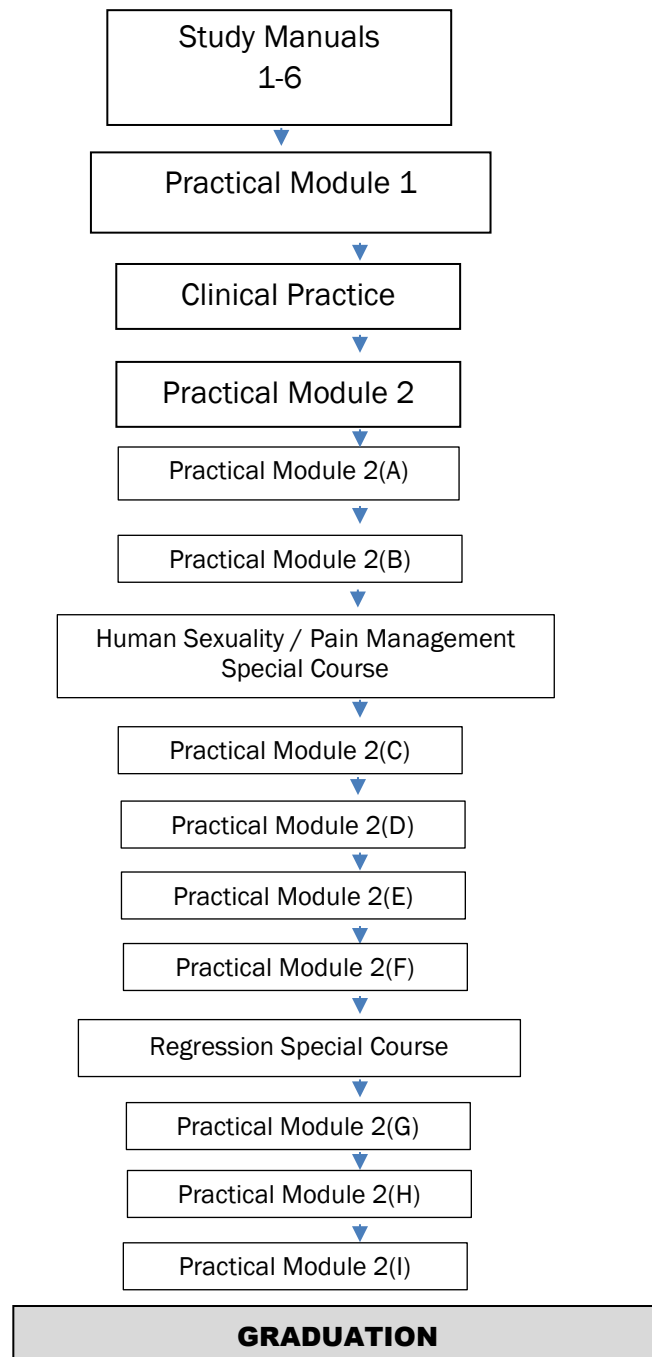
Study Manuals
1-6

Practical Module 1

Clinical Practice

Practical Module 2

Practical Module 2(A)

Practical Module 2(B)

Human Sexuality / Pain Management
Special Course

Practical Module 2(C)

Practical Module 2(D)

Practical Module 2(E)

Practical Module 2(F)

Regression Special Course

Practical Module 2(G)

Practical Module 2(H)

Practical Module 2(I)

GRADUATION